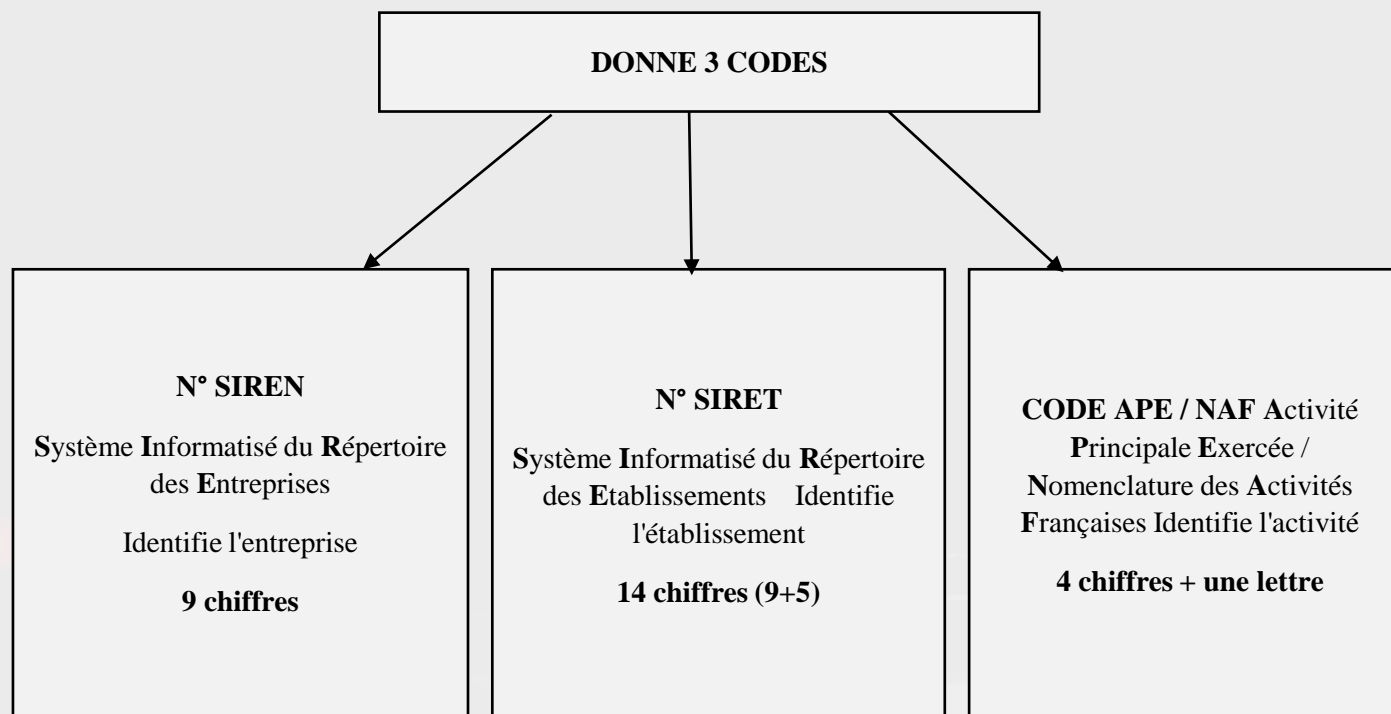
DONNE 3 CODES

N° SIREN

Système Informatisé du Répertoire des Entreprises

Identifie l'entreprise

9 chiffres

N° SIRET

Système Informatisé du Répertoire des Etablissements Identifie l'établissement

14 chiffres (9+5)

CODE APE / NAF Activité Principale Exercée / Nomenclature des Activités Françaises Identifie l'activité

4 chiffres + une lettre